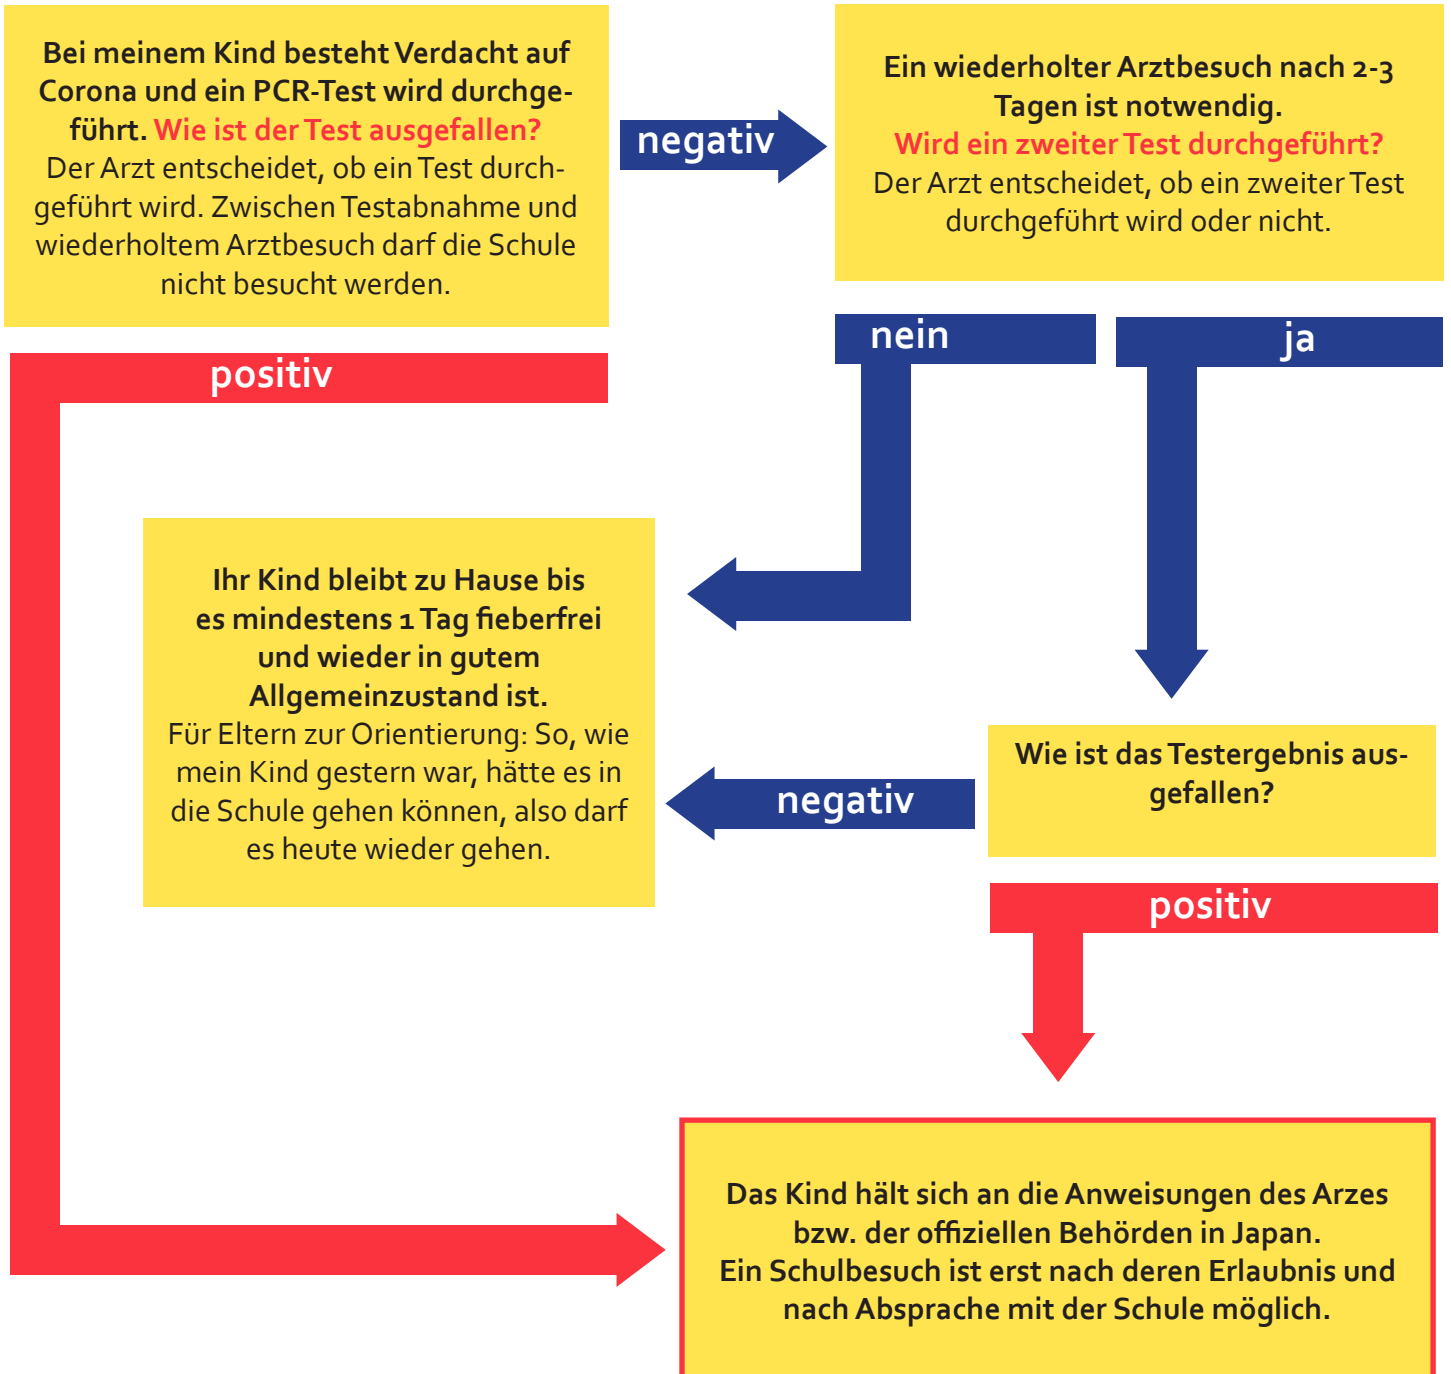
Bei meinem Kind besteht Verdacht auf Corona und ein PCR-Test wird durchgeführt. Wie ist der Test ausgefallen?
Der Arzt entscheidet, ob ein Test durchgeführt wird. Zwischen Testabnahme und wiederholtem Arztbesuch darf die Schule nicht besucht werden.

negativ

Ein wiederholter Arztbesuch nach 2-3 Tagen ist notwendig.
Wird ein zweiter Test durchgeführt?
Der Arzt entscheidet, ob ein zweiter Test durchgeführt wird oder nicht.

nein

ja

positiv

Ihr Kind bleibt zu Hause bis es mindestens 1 Tag fieberfrei und wieder in gutem Allgemeinzustand ist.
Für Eltern zur Orientierung: So, wie mein Kind gestern war, hätte es in die Schule gehen können, also darf es heute wieder gehen.

negativ

Wie ist das Testergebnis ausgefallen?

positiv

Das Kind hält sich an die Anweisungen des Arzes bzw. der offiziellen Behörden in Japan.
Ein Schulbesuch ist erst nach deren Erlaubnis und nach Absprache mit der Schule möglich.